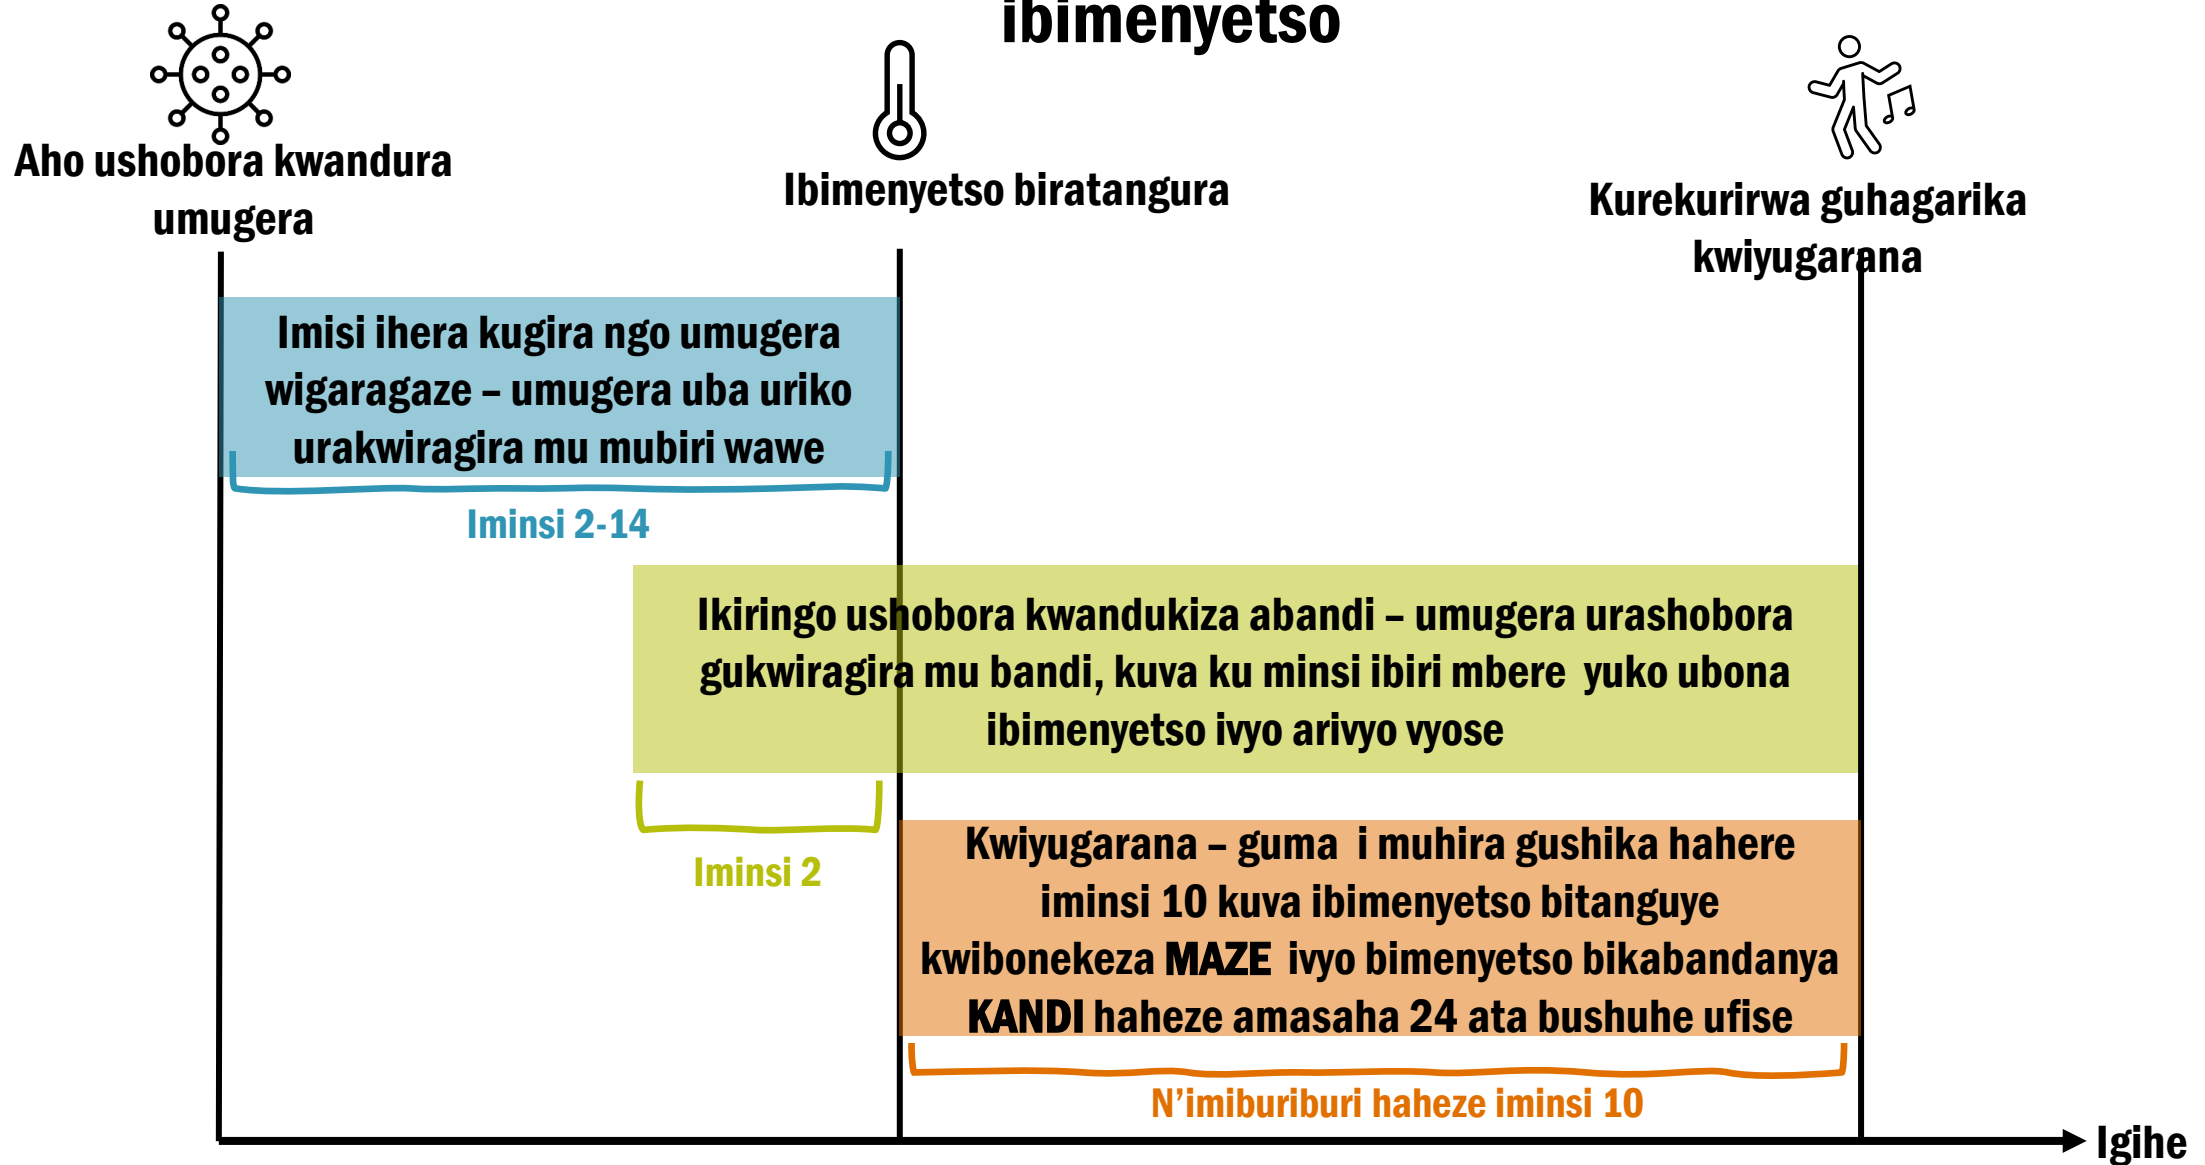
ibimenyetso

Aho ushobora kwandura umugera

Ibimenyetso biratangura

Kurekurirwa guhagarika kwiyugarana

Imisi ihera kugira ngo umugera wigaragaze – umugera uba uriko urakwiragira mu mubiri wawe

Iminsi 2-14

Ikiringo ushobora kwandukiza abandi – umugera urashobora gukwiragira mu bandi, kuva ku minsi ibiri mbere yuko ubona ibimenyetso ivyo arivyo vyose

Iminsi 2

Kwiyugarana – guma i muhira gushika hahere iminsi 10 kuva ibimenyetso bitanguye kwibonekeza MAZE ivyo bimenyetso bikabandanya KANDI haheze amasaha 24 ata bushuhe ufise

N'imiburiburi haheze iminsi 10

Igihe